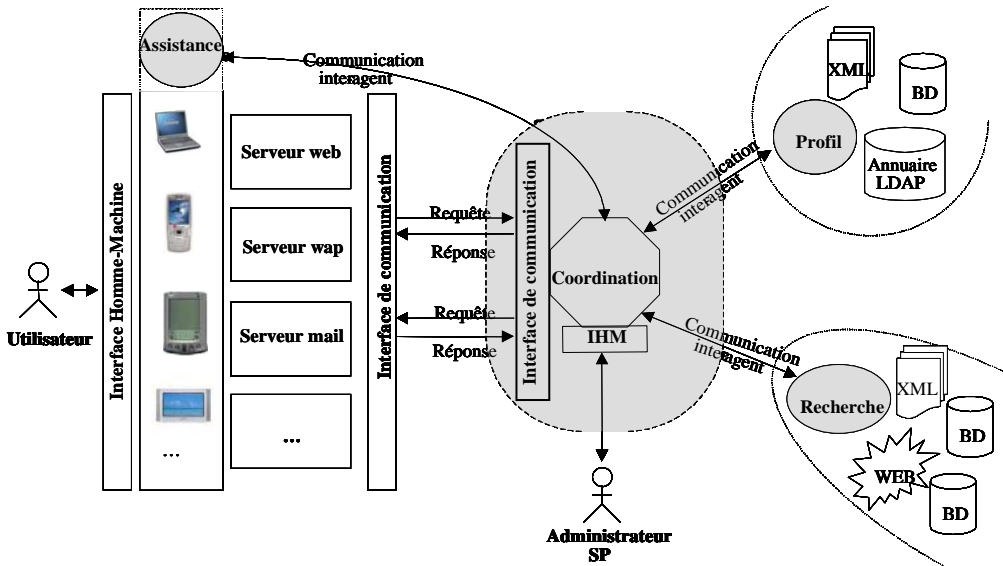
Assistance
Communication interagent
XML
BD
Profil
Annuaire LDAP
Interface Homme-Machine
Serveur web
Serveur wap
Serveur mail
...
...
Interface de communication
Requête
Réponse
Requête
Réponse
Interface de communication
Communication interagent
Coordination
IHM
Communication interagent
Utilisateur
Recherche
XML
BD
WEB
BD
Administrateur SP